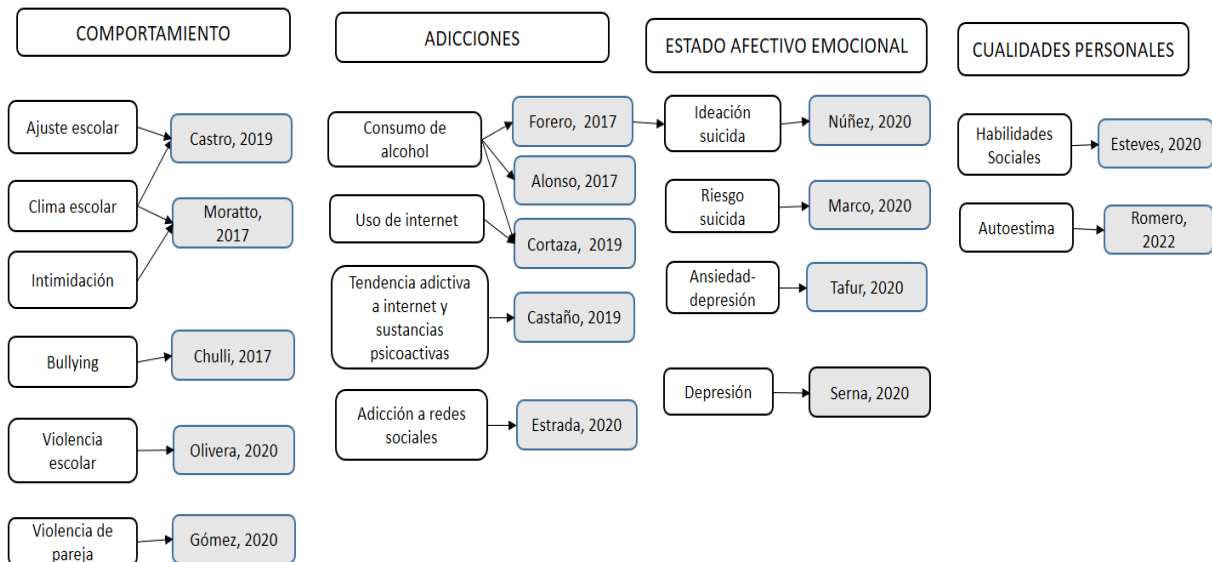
COMPORTAMIENTO

Ajuste escolar

Castro, 2019

Clima escolar

Moratto, 2017

Intimidación

Bullying

Chulli, 2017

Violencia escolar

Olivera, 2020

Violencia de pareja

Gómez, 2020

ADICCIONES

Consumo de alcohol

Forero, 2017

Alonso, 2017

Uso de internet

Cortaza, 2019

Tendencia adictiva a internet y sustancias psicoactivas

Castaño, 2019

Adicción a redes sociales

Estrada, 2020

ESTADO AFECTIVO EMOCIONAL

Ideación suicida

Núñez, 2020

Riesgo suicida

Marco, 2020

Ansiedad-depresión

Tafur, 2020

Depresión

Serna, 2020

CUALIDADES PERSONALES

Habilidades Sociales

Esteves, 2020

Autoestima

Romero, 2022